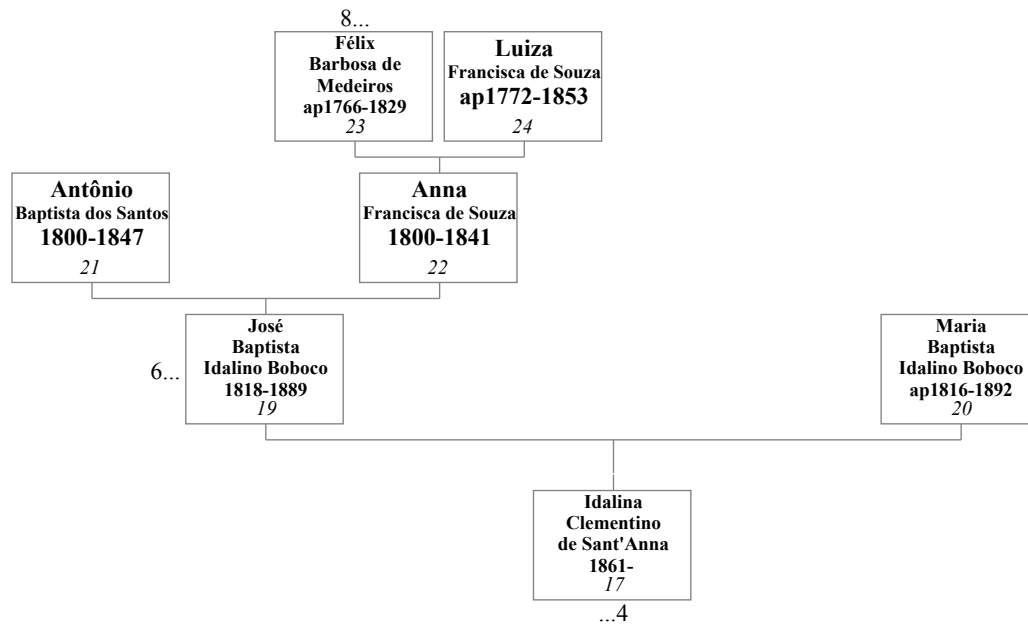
8...

Félix
Barbosa de Medeiros
ap1766-1829
23

Luiza
Francisca de Souza
ap1772-1853
24

Antônio
Baptista dos Santos
1800-1847
21

Anna
Francisca de Souza
1800-1841
22

6...

José
Baptista
Idalino Boboco
1818-1889
19

Maria
Baptista
Idalino Boboco
ap1816-1892
20

Idalina
Clementino
de Sant'Anna
1861-
17

...4